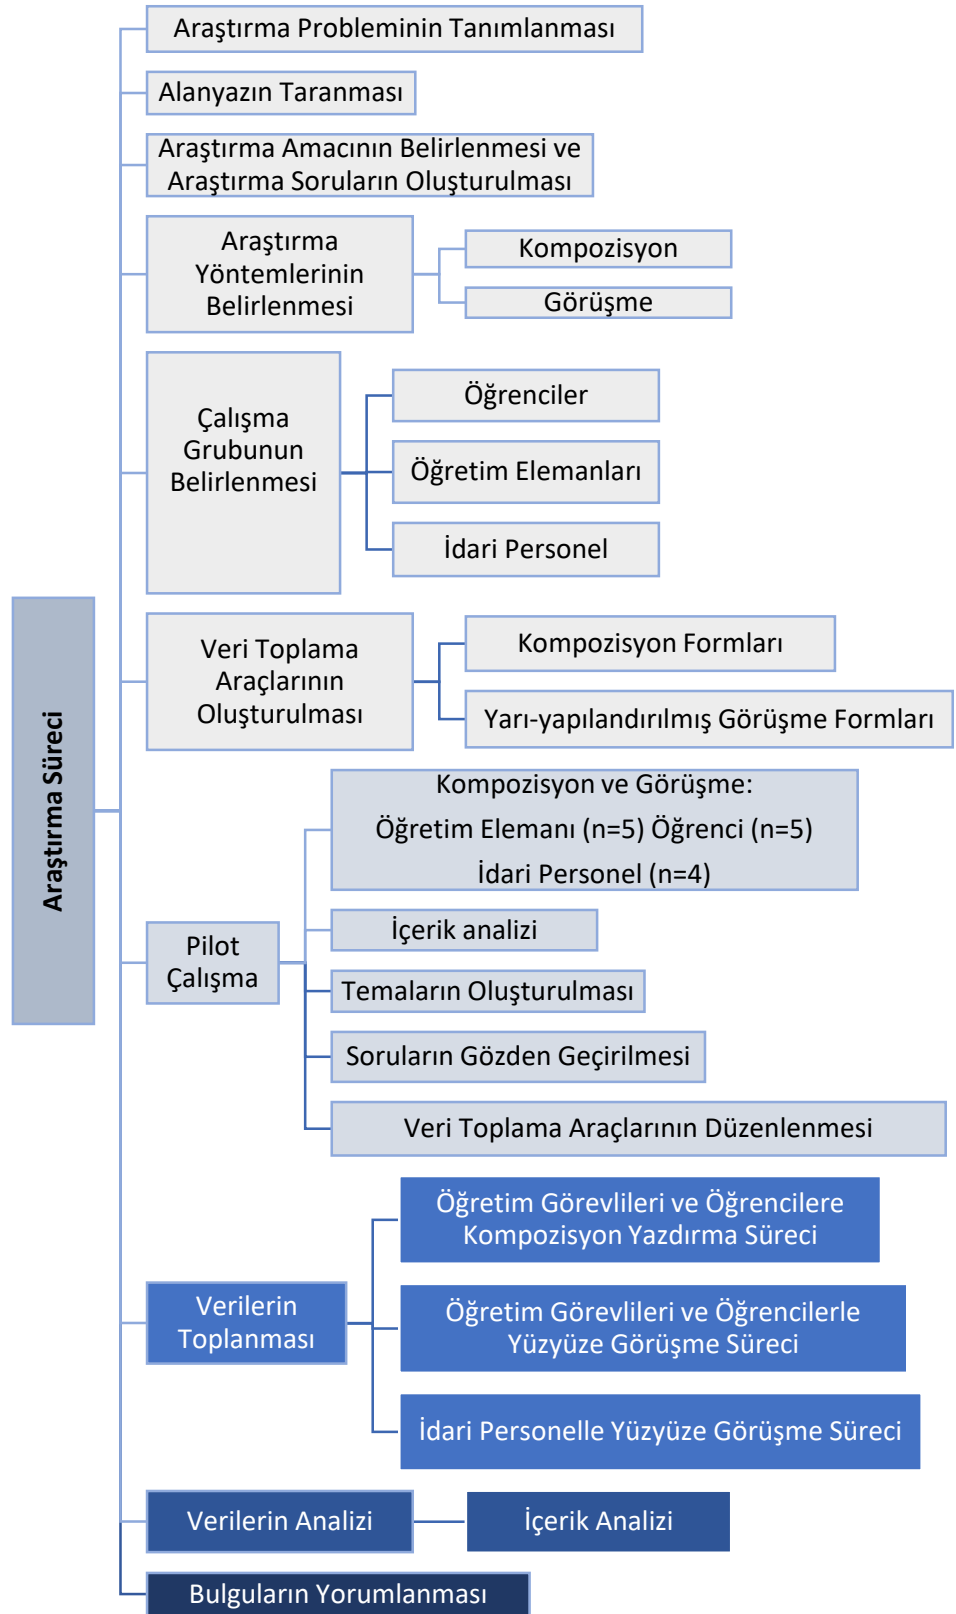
Araştırma Süreci

Araştırma Probleminin Tanımlanması

Alanyazın Taranması

Araştırma Amacının Belirlenmesi ve Araştırma Soruların Oluşturulması

Araştırma Yöntemlerinin Belirlenmesi

Kompozisyon

Görüşme

Çalışma Grubunun Belirlenmesi

Öğrenciler

Öğretim Elemanları

İdari Personel

Veri Toplama Araçlarının Oluşturulması

Kompozisyon Formları

Yarı-yapılandırılmış Görüşme Formları

Pilot Çalışma

Kompozisyon ve Görüşme:
Öğretim Elemanı (n=5) Öğrenci (n=5)
İdari Personel (n=4)

İçerik analizi

Temaların Oluşturulması

Soruların Gözden Geçirilmesi

Veri Toplama Araçlarının Düzenlenmesi

Verilerin Toplanması

Öğretim Görevlileri ve Öğrencilere Kompozisyon Yazdırma Süreci

Öğretim Görevlileri ve Öğrencilerle Yüzyüze Görüşme Süreci

İdari Personelle Yüzyüze Görüşme Süreci

Verilerin Analizi

İçerik Analizi

Bulguların Yorumlanması